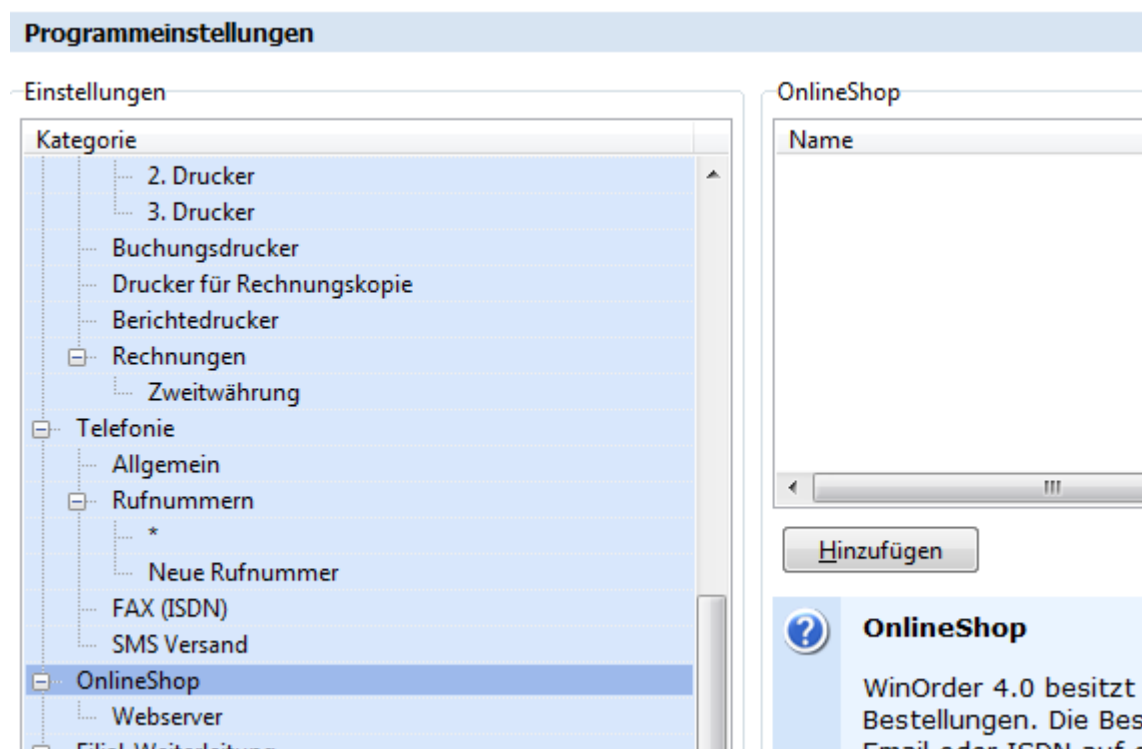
Programmeinstellungen

Einstellungen

Kategorie

2. Drucker

3. Drucker

Buchungsdrucker

Drucker für Rechnungskopie

Berichtedrucker

Rechnungen

Zweitwährung

Telefonie

Allgemein

Rufnummern

*

Neue Rufnummer

FAX (ISDN)

SMS Versand

OnlineShop

Webserver

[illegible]

OnlineShop

Name

Hinzufügen

OnlineShop

WinOrder 4.0 besitzt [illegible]
Bestellungen. Die Bes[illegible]
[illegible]